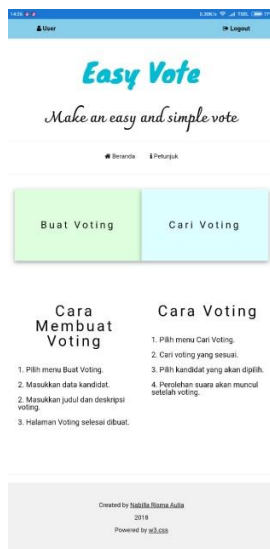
User
Logout

Easy Vote

Make an easy and simple vote

Beranda  Petunjuk

Buat Voting

Cari Voting

Cara Membuat Voting

1. Pilih menu Buat Voting.
2. Masukkan data kandidat.
3. Masukkan judul dan deskripsi voting.
3. Halaman Voting selesai dibuat.

Cara Voting

1. Pilih menu Cari Voting.
2. Cari voting yang sesuai.
3. Pilih kandidat yang akan dipilih.
4. Perolehan suara akan muncul setelah voting.

Created by Nabilla Risma Aulia
2018
Powered by w3.css